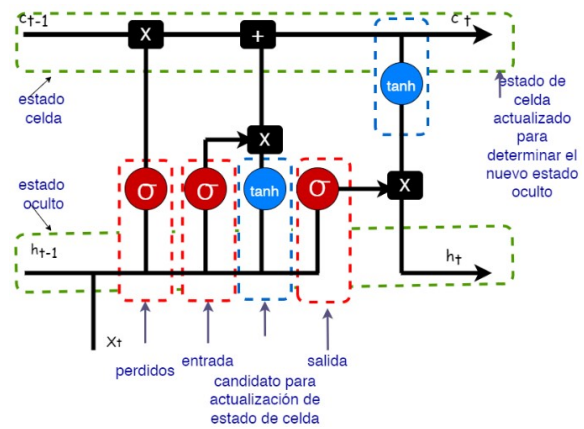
$c_{t-1}$
X
+
$c_t$
tanh
estado celda
estado de celda actualizado para determinar el nuevo estado oculto
X
estado oculto
σ
σ
tanh
σ
X
$h_{t-1}$
$h_t$
$x_t$
perdidos
entrada
candidato para actualización de estado de celda
salida